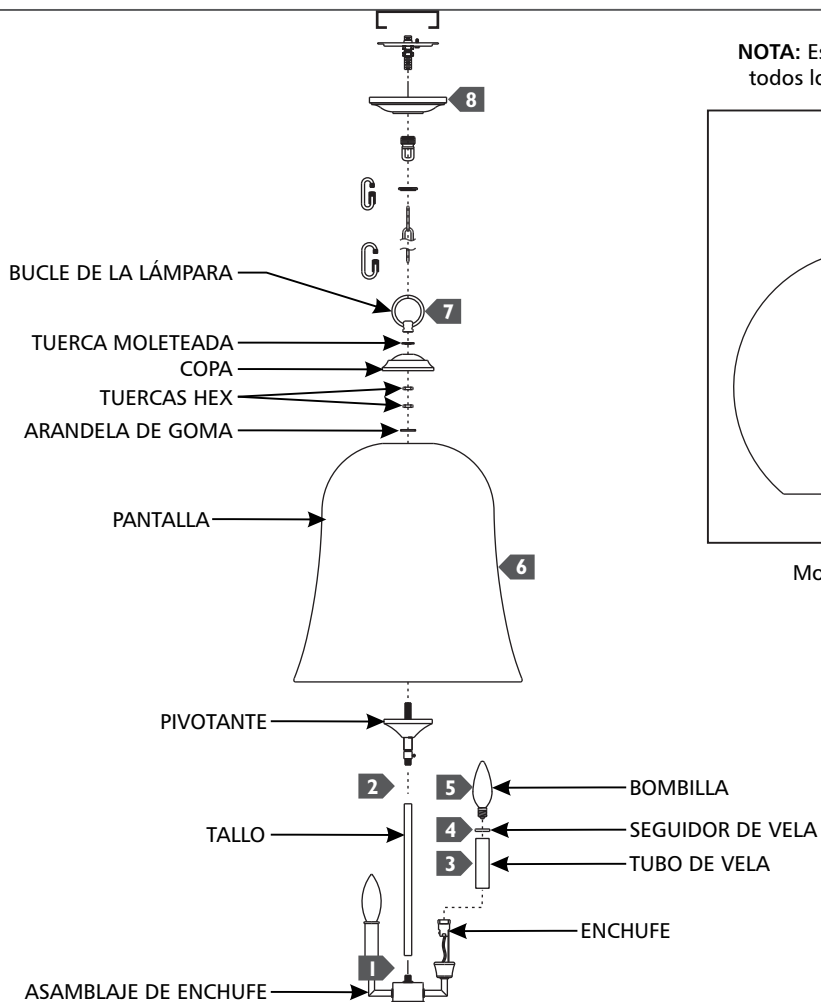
NOTA: Es
todos lo

8

BUCLE DE LA LÁMPARA
7
TUERCA MOLETEADA
COPA
TUERCAS HEX
ARANDELA DE GOMA

PANTALLA
6

Mo

PIVOTANTE
2
5 BOMBILLA
TALLO
4 SEGUIDOR DE VELA
3 TUBO DE VELA
ENCHUFE
1
ASAMBLAJE DE ENCHUFE